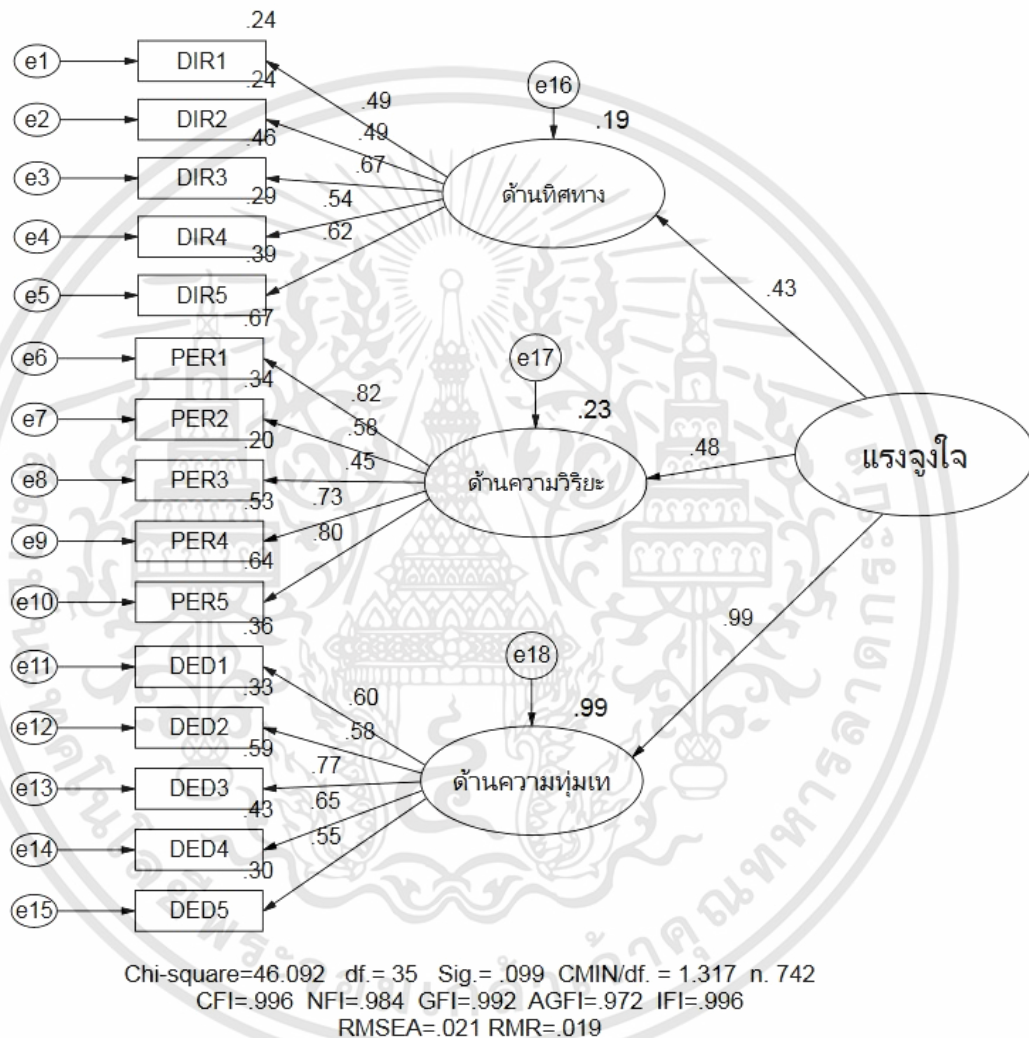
.24
e1
DIR1
.24
e16
.49
e2
DIR2
.49
.19
.46
.67
e3
DIR3
ด้านทิศทาง
.29
.54
e4
DIR4
.62
.39
e5
DIR5
.43
.67
e6
PER1
e17
.34
.82
e7
PER2
.58
.23
.20
.45
.48
e8
PER3
ด้านความวิริยะ
แรงจูงใจ
.53
.73
e9
PER4
.80
.64
e10
PER5
.36
.99
e11
DED1
e18
.33
.60
.99
e12
DED2
.58
.59
.77
e13
DED3
ด้านความทุ่มเท
.43
.65
e14
DED4
.55
.30
e15
DED5

Chi-square=46.092 df.= 35 Sig.= .099 CMIN/df. = 1.317 n. 742
CFI=.996 NFI=.984 GFI=.992 AGFI=.972 IFI=.996
RMSEA=.021 RMR=.019